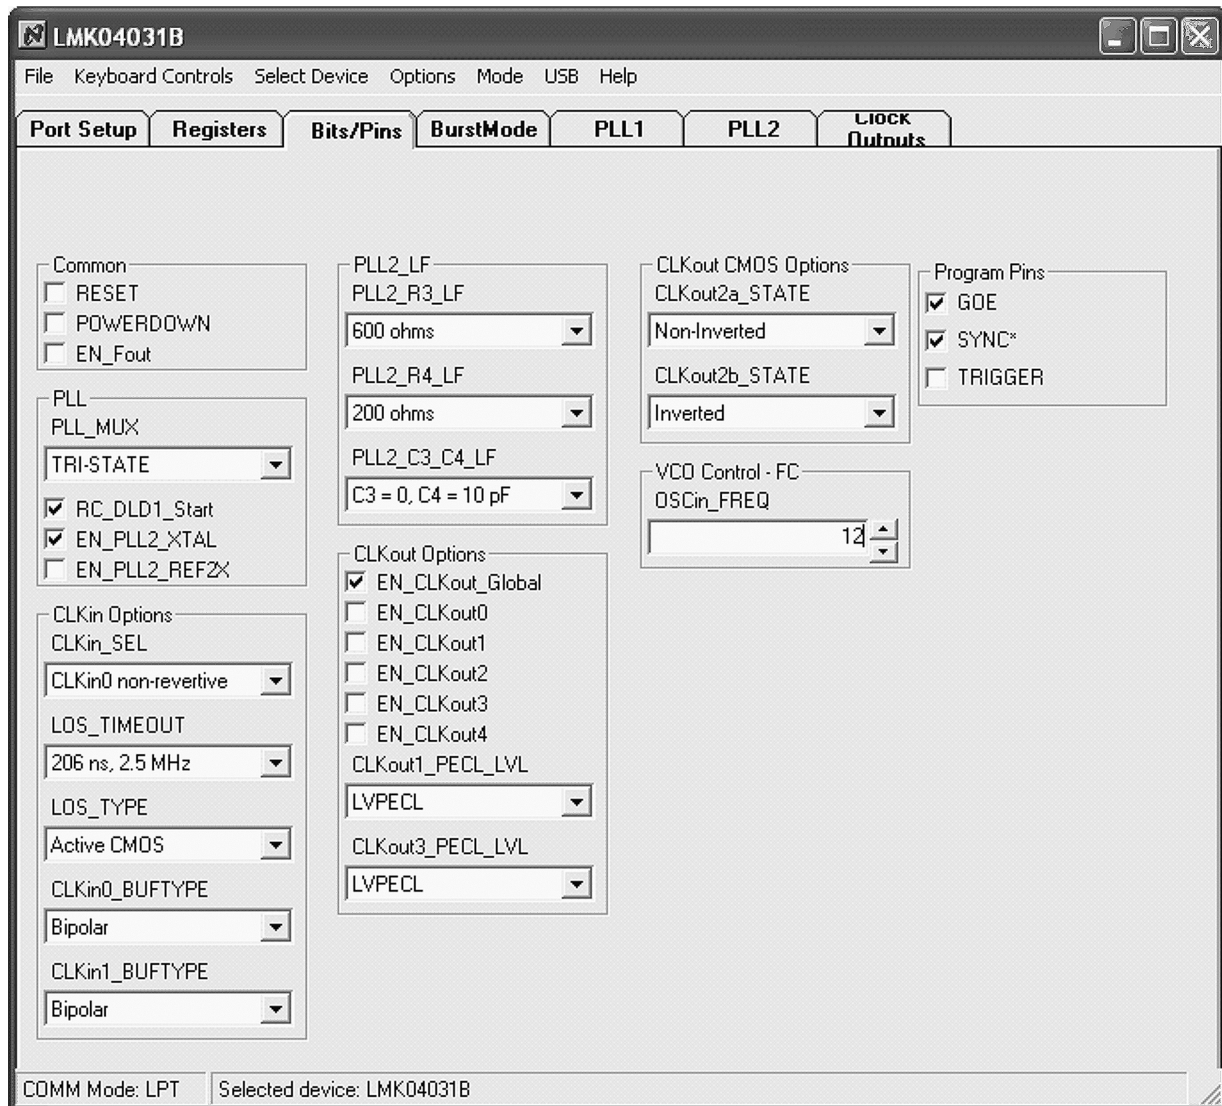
LMK04031B

File Keyboard Controls Select Device Options Mode USB Help

Port Setup Registers Bits/Pins BurstMode PLL1 PLL2 Clock Outputs

Common
RESET
POWERDOWN
EN_Fout

PLL
PLL_MUX
TRI-STATE
RC_DLD1_Start
EN_PLL2_XTAL
EN_PLL2_REF2X

CLKin Options
CLKin_SEL
CLKin0 non-revertive
LOS_TIMEOUT
206 ns, 2.5 MHz
LOS_TYPE
Active CMOS
CLKin0_BUFTYPE
Bipolar
CLKin1_BUFTYPE
Bipolar

PLL2_LF
PLL2_R3_LF
600 ohms
PLL2_R4_LF
200 ohms
PLL2_C3_C4_LF
C3 = 0, C4 = 10 pF

CLKout Options
EN_CLKout_Global
EN_CLKout0
EN_CLKout1
EN_CLKout2
EN_CLKout3
EN_CLKout4
CLKout1_PECL_LVL
LVPECL
CLKout3_PECL_LVL
LVPECL

CLKout CMOS Options
CLKout2a_STATE
Non-Inverted
CLKout2b_STATE
Inverted

VCO Control - FC
OSCin_FREQ
12

Program Pins
GOE
SYNC*
TRIGGER

COMM Mode: LPT Selected device: LMK04031B